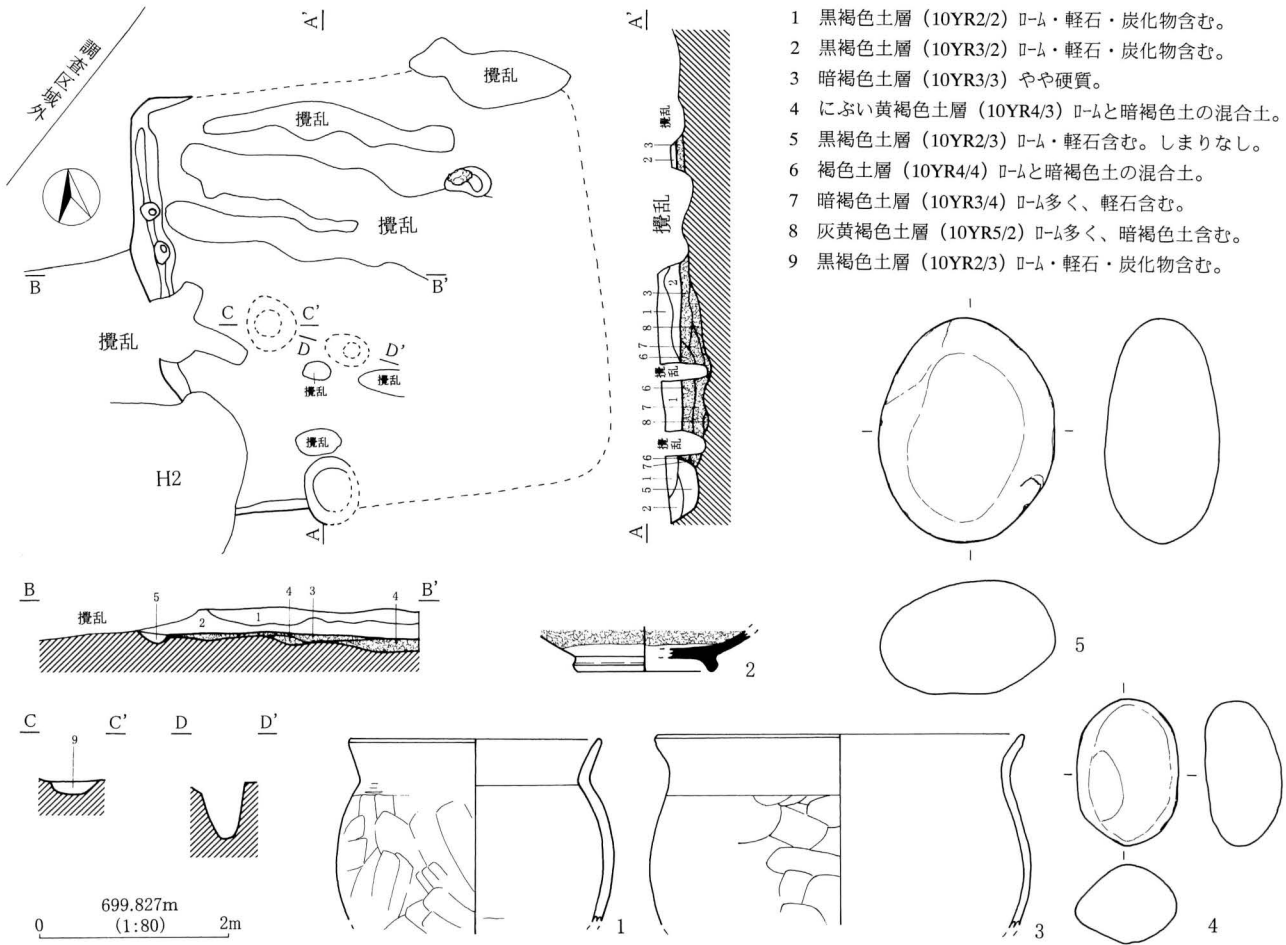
調査区域外

A'

攪乱

攪乱

攪乱

B

B'

C

C'

D

D'

攪乱

攪乱

攪乱

攪乱

H2

A

A'

攪乱

2 3

攪乱

3 2 8 1 6 7

攪乱

6 1 8 7

攪乱

1 7 6 5 1 2

A

1 黒褐色土層（10YR2/2）ﾛｰﾑ・軽石・炭化物含む。
2 黒褐色土層（10YR3/2）ﾛｰﾑ・軽石・炭化物含む。
3 暗褐色土層（10YR3/3）やや硬質。
4 にぶい黄褐色土層（10YR4/3）ﾛｰﾑと暗褐色土の混合土。
5 黒褐色土層（10YR2/3）ﾛｰﾑ・軽石含む。しまりなし。
6 褐色土層（10YR4/4）ﾛｰﾑと暗褐色土の混合土。
7 暗褐色土層（10YR3/4）ﾛｰﾑ多く、軽石含む。
8 灰黄褐色土層（10YR5/2）ﾛｰﾑ多く、暗褐色土含む。
9 黒褐色土層（10YR2/3）ﾛｰﾑ・軽石・炭化物含む。

B

B'

攪乱

5 2 1 4 3 4

2

5

C

C'

9

D

D'

699.827m
0 (1:80) 2m

1

3

4